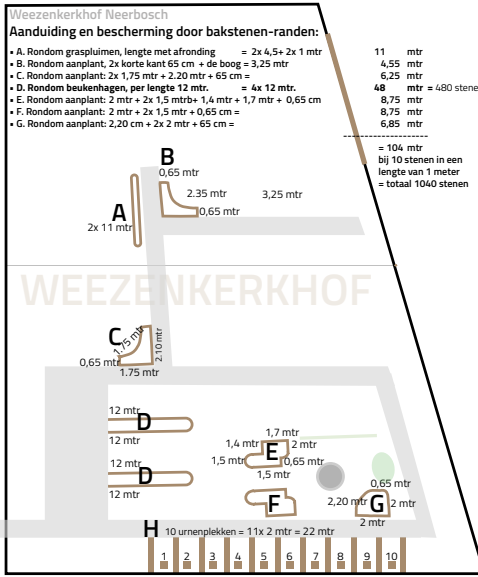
Weezenkerkhof Neerbosch

Aanduiding en bescherming door bakstenen-randen:

• A. Rondom graspluimen, lengte met afronding = 2x 4,5+ 2x 1 mtr 11 mtr
• B. Rondom aanplant, 2x korte kant 65 cm + de boog = 3,25 mtr 4,55 mtr
• C. Rondom aanplant: 2x 1,75 mtr + 2.20 mtr + 65 cm = 6,25 mtr
• D. Rondom beukenhagen, per lengte 12 mtr. = 4x 12 mtr. 48 mtr = 480 stenen
• E. Rondom aanplant: 2 mtr + 2x 1,5 mtrb+ 1,4 mtr + 1,7 mtr + 0,65 cm 8,75 mtr
• F. Rondom aanplant: 2 mtr + 2x 1,5 mtr + 0,65 cm = 8,75 mtr
• G. Rondom aanplant: 2,20 cm + 2x 2 mtr + 65 cm = 6,85 mtr

= 104 mtr
bij 10 stenen in een lengte van 1 meter
= totaal 1040 stenen

B
0,65 mtr
2.35 mtr
3,25 mtr
0,65 mtr

A
2x 11 mtr

WEEZENKERKHOF

C
1,75 mtr
2.10 mtr
0,65 mtr
1.75 mtr

12 mtr
D
12 mtr
12 mtr
D
12 mtr

1,7 mtr
1,4 mtr
2 mtr
E
1,5 mtr
0,65 mtr
1,5 mtr

F

0,65 mtr
2,20 mtr
G
2 mtr
2 mtr

H
10 urnenplekken = 11x 2 mtr = 22 mtr
1 2 3 4 5 6 7 8 9 10